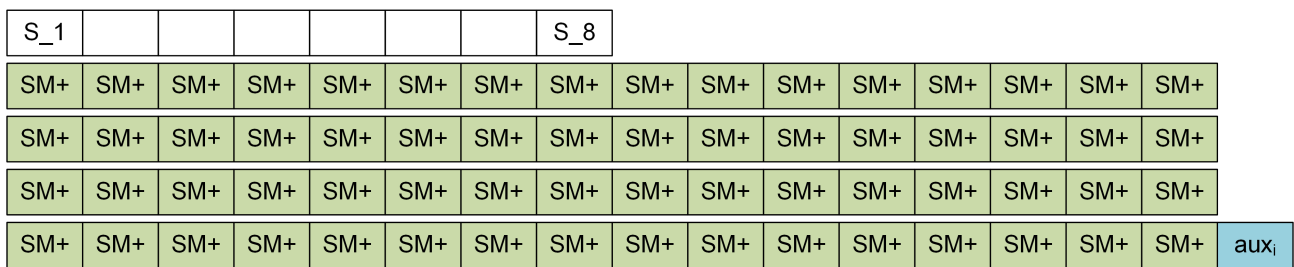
| S_1 | | | | | | | S_8 |
|---|---|---|---|---|---|---|---|

| SM+ | SM+ | SM+ | SM+ | SM+ | SM+ | SM+ | SM+ | SM+ | SM+ | SM+ | SM+ | SM+ | SM+ | SM+ | SM+ | |
|---|---|---|---|---|---|---|---|---|---|---|---|---|---|---|---|---|
| SM+ | SM+ | SM+ | SM+ | SM+ | SM+ | SM+ | SM+ | SM+ | SM+ | SM+ | SM+ | SM+ | SM+ | SM+ | SM+ | |
| SM+ | SM+ | SM+ | SM+ | SM+ | SM+ | SM+ | SM+ | SM+ | SM+ | SM+ | SM+ | SM+ | SM+ | SM+ | SM+ | |
| SM+ | SM+ | SM+ | SM+ | SM+ | SM+ | SM+ | SM+ | SM+ | SM+ | SM+ | SM+ | SM+ | SM+ | SM+ | SM+ | $aux_i$ |